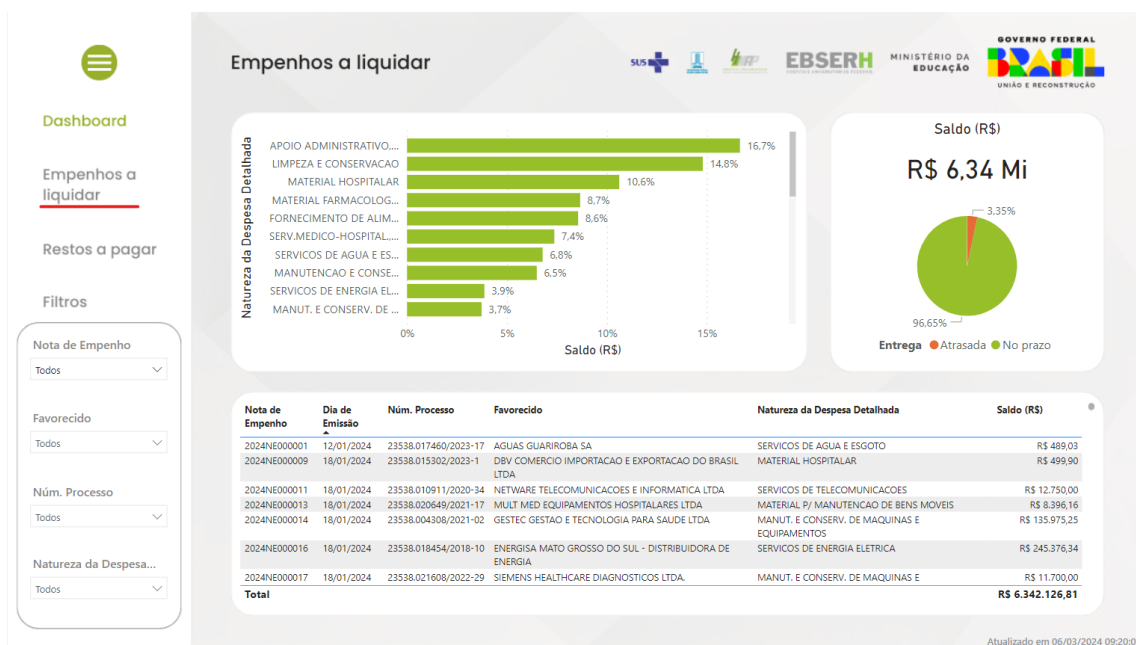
Dashboard

Empenhos a liquidar

Restos a pagar

Filtros

Nota de Empenho
Todos

Favorecido
Todos

Núm. Processo
Todos

Natureza da Despesa...
Todos

Empenhos a liquidar

SUS

EBSERH

MINISTÉRIO DA EDUCAÇÃO

GOVERNO FEDERAL
BRASIL
UNIÃO E RECONSTRUÇÃO

Natureza da Despesa Detalhada

APOIO ADMINISTRATIVO.... 16,7%
LIMPEZA E CONSERVACAO 14,8%
MATERIAL HOSPITALAR 10,6%
MATERIAL FARMACOLOG... 8,7%
FORNECIMENTO DE ALIM... 8,6%
SERV.MEDICO-HOSPITAL,... 7,4%
SERVICOS DE AGUA E ES... 6,8%
MANUTENCAO E CONSE... 6,5%
SERVICOS DE ENERGIA EL... 3,9%
MANUT. E CONSERV. DE ... 3,7%

0% 5% 10% 15%
Saldo (R$)

Saldo (R$)
R$ 6,34 Mi
3,35%
96,65%
Entrega ● Atrasada ● No prazo

| Nota de Empenho | Dia de Emissão | Núm. Processo | Favorecido | Natureza da Despesa Detalhada | Saldo (R$) |
|---|---|---|---|---|---|
| 2024NE000001 | 12/01/2024 | 23538.017460/2023-17 | AGUAS GUARIROBA SA | SERVICOS DE AGUA E ESGOTO | R$ 489,03 |
| 2024NE000009 | 18/01/2024 | 23538.015302/2023-1 | DBV COMERCIO IMPORTACAO E EXPORTACAO DO BRASIL LTDA | MATERIAL HOSPITALAR | R$ 499,90 |
| 2024NE000011 | 18/01/2024 | 23538.010911/2020-34 | NETWARE TELECOMUNICACOES E INFORMATICA LTDA | SERVICOS DE TELECOMUNICACOES | R$ 12.750,00 |
| 2024NE000013 | 18/01/2024 | 23538.020649/2021-17 | MULT MED EQUIPAMENTOS HOSPITALARES LTDA | MATERIAL P/ MANUTENCAO DE BENS MOVEIS | R$ 8.396,16 |
| 2024NE000014 | 18/01/2024 | 23538.004308/2021-02 | GESTEC GESTAO E TECNOLOGIA PARA SAUDE LTDA | MANUT. E CONSERV. DE MAQUINAS E EQUIPAMENTOS | R$ 135.975,25 |
| 2024NE000016 | 18/01/2024 | 23538.018454/2018-10 | ENERGISA MATO GROSSO DO SUL - DISTRIBUIDORA DE ENERGIA | SERVICOS DE ENERGIA ELETRICA | R$ 245.376,34 |
| 2024NE000017 | 18/01/2024 | 23538.021608/2022-29 | SIEMENS HEALTHCARE DIAGNOSTICOS LTDA. | MANUT. E CONSERV. DE MAQUINAS E | R$ 11.700,00 |
| Total | | | | | R$ 6.342.126,81 |

Atualizado em 06/03/2024 09:20:0